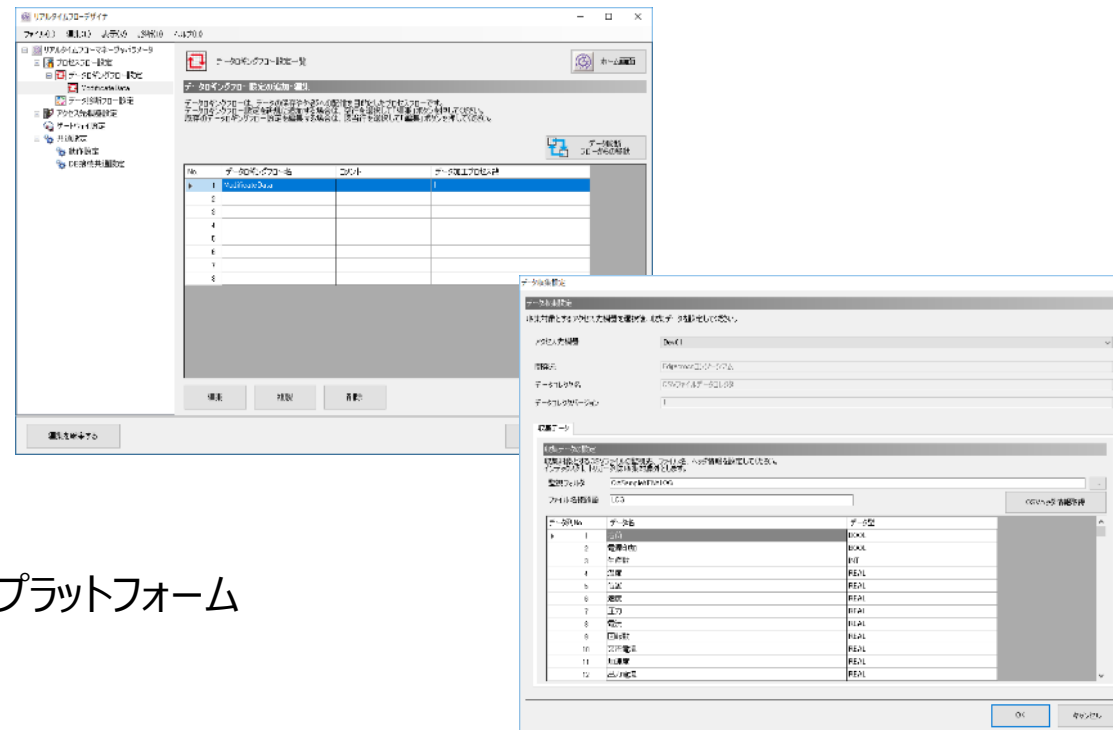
リアルタイムフローデザイナ

ファイル(F) 編集(E) 表示(V) 操作(O) ヘルプ(H)

リアルタイムフローマネージャパラメータ
プロセスフロー設定
データロギングフロー設定
ModificateData
データ活用フロー設定
アクセス先機器設定
デバイス
共通設定
動作設定
OS依存共通設定

データロギングフロー設定一覧

ホーム画面

データロギングフロー設定の追加・編集

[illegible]

データ収集フローからの移行

| No. | データロギングフロー名 | コメント | データ加工プロセス名 |
|---|---|---|---|
| 1 | ModificateData | | |
| 2 | | | |
| 3 | | | |
| 4 | | | |
| 5 | | | |
| 6 | | | |
| 7 | | | |
| 8 | | | |

編集 複製 削除

編集を保存する

プラットフォーム

データ収集設定

データ収集設定

収集対象とするアクセス先機器を選択後、収集データを設定してください。

アクセス先機器 Dev01

接続先 Edgecrossコンソーシアム

データコレクタ名 CSVファイルデータコレクタ

データコレクタバージョン 1

収集データ

収集データ設定

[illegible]

監視フォルダ C:\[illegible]\LOG

ファイル名接頭語 LOG

CSVヘッダ情報取得

| データ項目No. | データ名 | データ型 |
|---|---|---|
| 1 | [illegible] | BOOL |
| 2 | 電源状態 | BOOL |
| 3 | 生産数 | INT |
| 4 | 温度 | REAL |
| 5 | 湿度 | REAL |
| 6 | 速度 | REAL |
| 7 | 圧力 | REAL |
| 8 | 電圧 | REAL |
| 9 | 回転数 | REAL |
| 10 | 消費電流 | REAL |
| 11 | 加速度 | REAL |
| 12 | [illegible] | REAL |

OK キャンセル